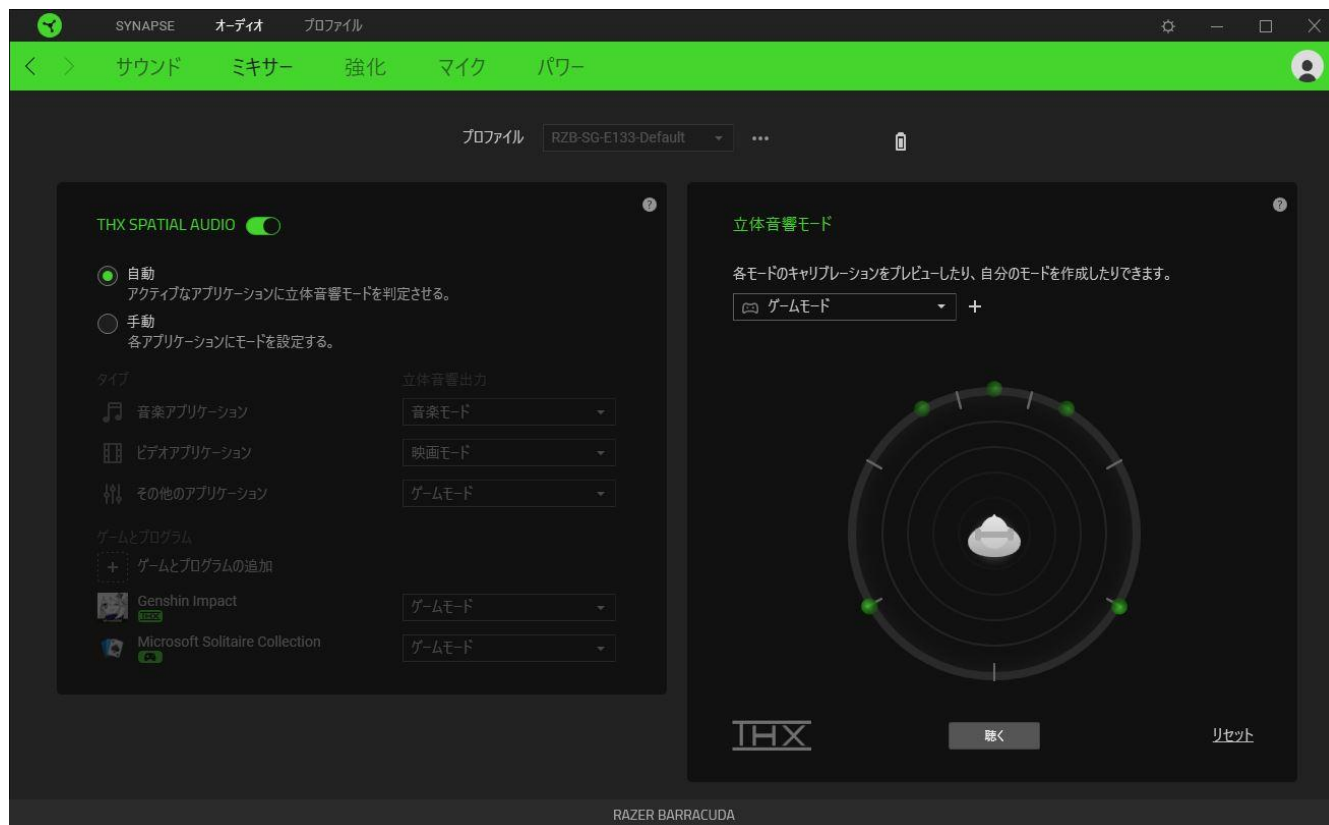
SYNAPSE オーディオ プロファイル

サウンド ミキサー 強化 マイク パワー

プロファイル RZB-SG-E133-Default •••

THX SPATIAL AUDIO

自動
アクティブなアプリケーションに立体音響モードを判定させる。

手動
各アプリケーションにモードを設定する。

タイプ 立体音響出力

音楽アプリケーション 音楽モード

ビデオアプリケーション 映画モード

その他のアプリケーション ゲームモード

ゲームとプログラム

ゲームとプログラムの追加

Genshin Impact ゲームモード

Microsoft Solitaire Collection ゲームモード

立体音響モード

各モードのキャリブレーションをプレビューしたり、自分のモードを作成したりできます。

ゲームモード +

THX

聴く

リセット

RAZER BARRACUDA